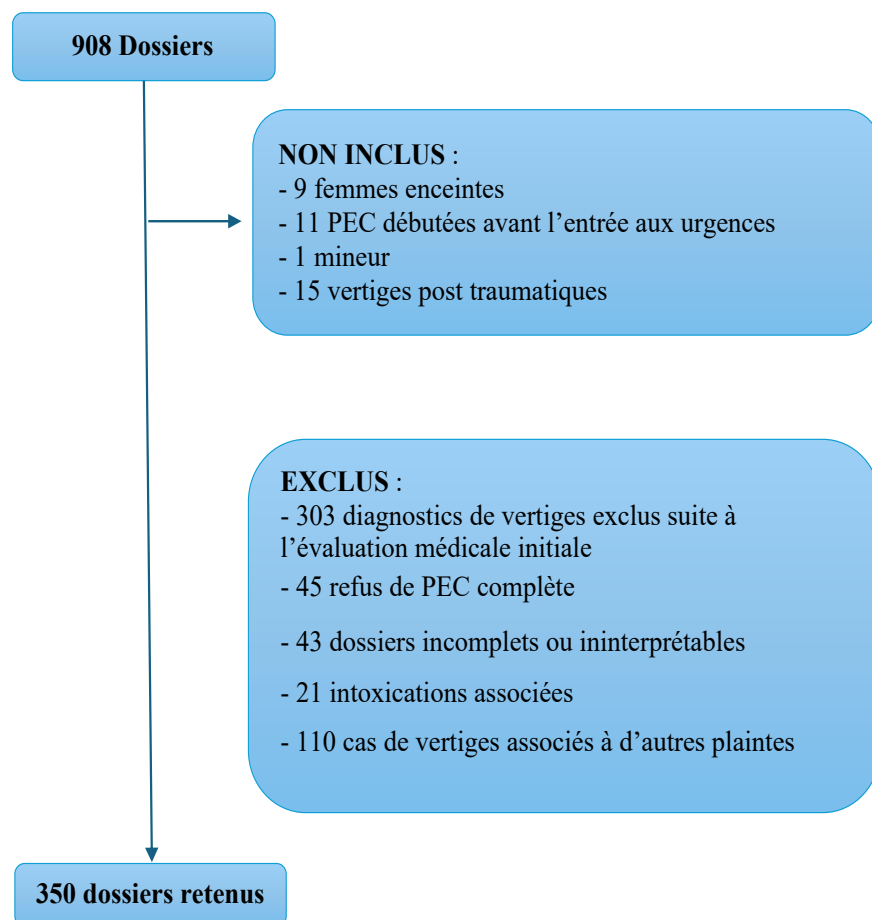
908 Dossiers

NON INCLUS :
- 9 femmes enceintes
- 11 PEC débutées avant l’entrée aux urgences
- 1 mineur
- 15 vertiges post traumatiques

EXCLUS :
- 303 diagnostics de vertiges exclus suite à l’évaluation médicale initiale
- 45 refus de PEC complète
- 43 dossiers incomplets ou ininterprétables
- 21 intoxications associées
- 110 cas de vertiges associés à d’autres plaintes

350 dossiers retenus